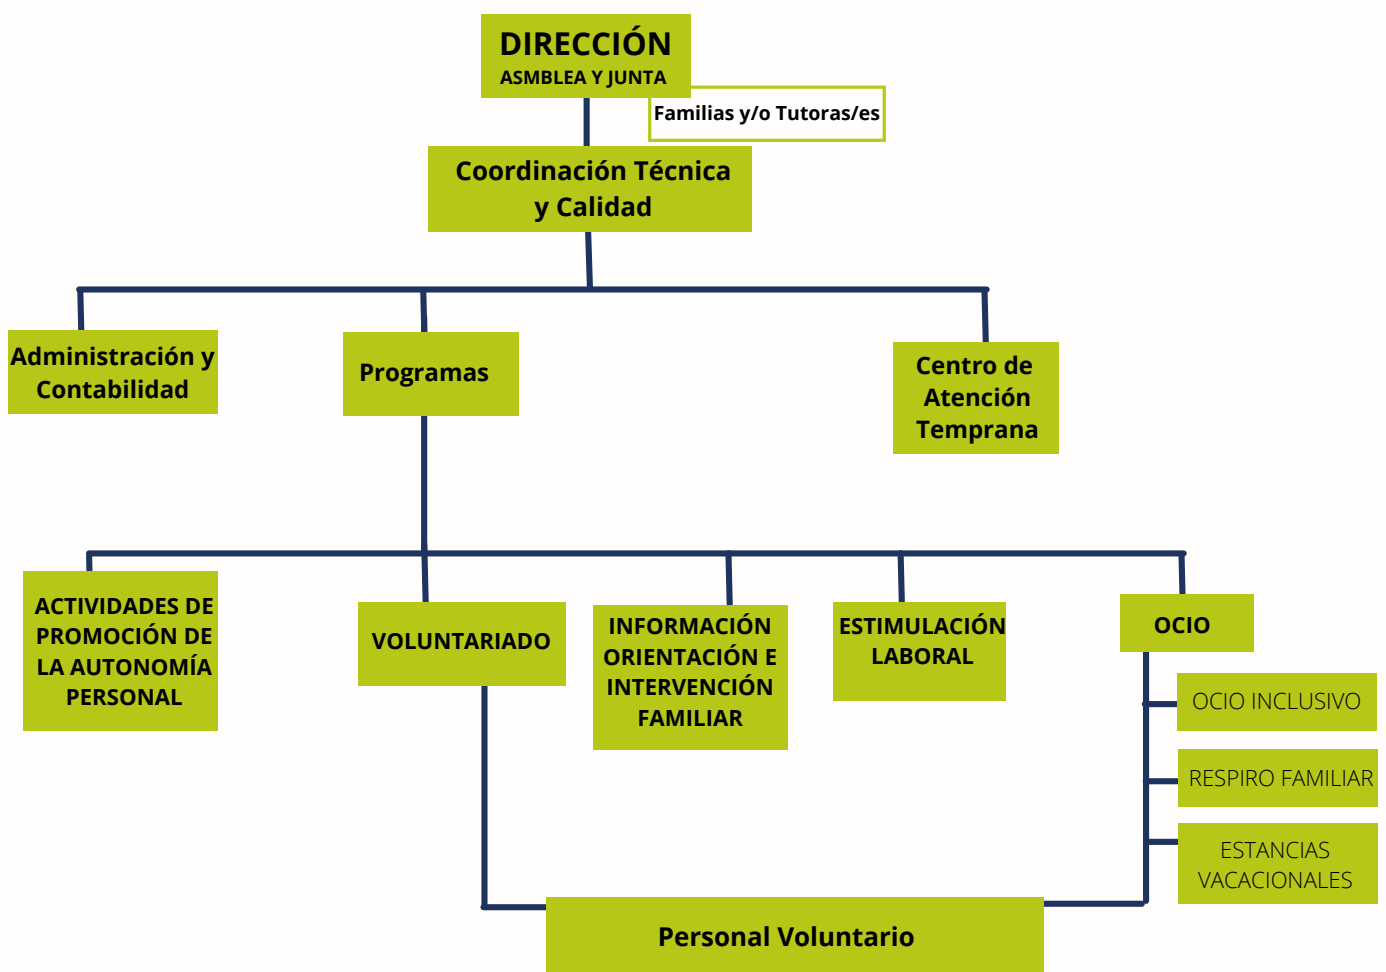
DIRECCIÓN
ASMBLEA Y JUNTA

Familias y/o Tutoras/es

Coordinación Técnica y Calidad

Administración y Contabilidad

Programas

Centro de Atención Temprana

ACTIVIDADES DE PROMOCIÓN DE LA AUTONOMÍA PERSONAL

VOLUNTARIADO

INFORMACIÓN ORIENTACIÓN E INTERVENCIÓN FAMILIAR

ESTIMULACIÓN LABORAL

OCIO

OCIO INCLUSIVO

RESPIRO FAMILIAR

ESTANCIAS VACACIONALES

Personal Voluntario